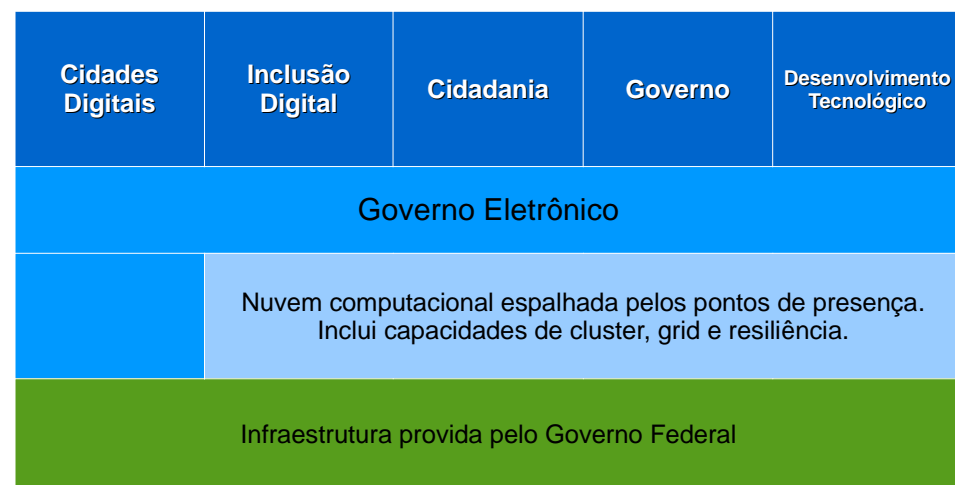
Cidades Digitais

Inclusão Digital

Cidadania

Governo

Desenvolvimento Tecnológico

Governo Eletrônico

Nuvem computacional espalhada pelos pontos de presença. Inclui capacidades de cluster, grid e resiliência.

Infraestrutura provida pelo Governo Federal